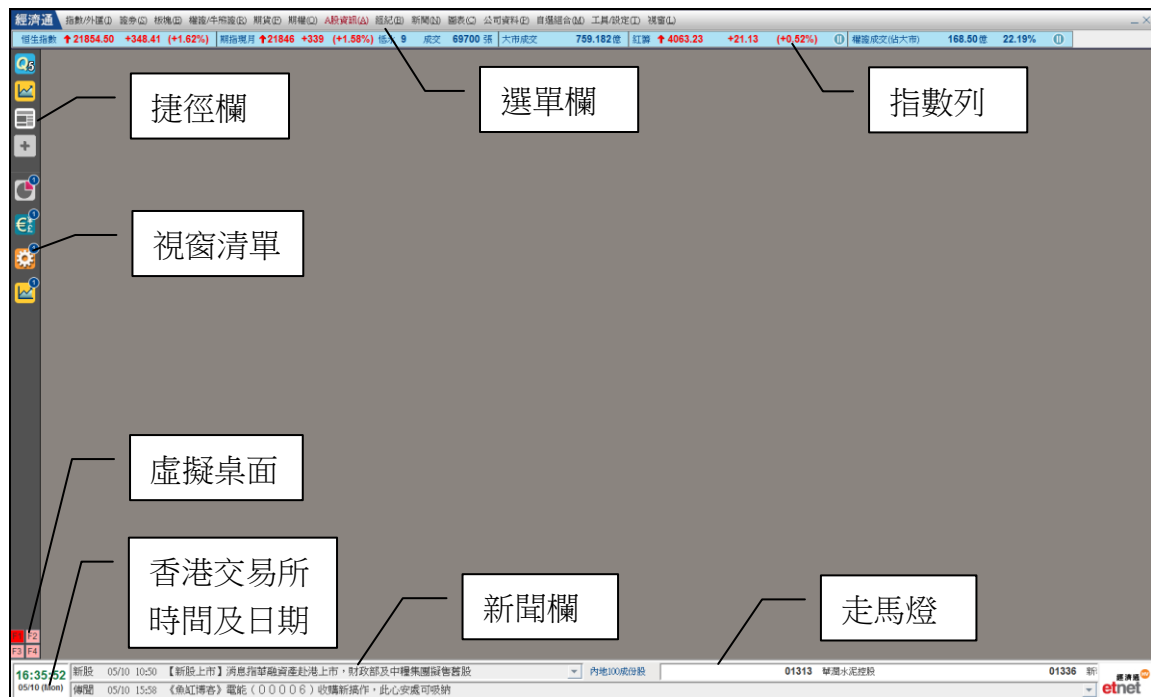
經濟通 指數/外匯(I) 證券(S) 板塊(B) 權證/牛熊證(R) 期貨(F) 期權(O) A股資訊(A) 經紀(B) 新聞(N) 圖表(C) 公司資料(F) 自選組合(M) 工具/設定(T) 視窗(L)

恒生指數 21854.50 +348.41 (+1.62%) 期指現月 21846 +339 (+1.58%) 低水 9 成交 69700 張 大市成交 759.182億 紅籌 4063.23 +21.13 (+0.52%) 權證成交(佔大市) 168.50億 22.19%

捷徑欄

選單欄

指數列

視窗清單

虛擬桌面

香港交易所時間及日期

新聞欄

走馬燈

F1 F2 F3 F4

16:35:52 05/10 (Mon)

新股 05/10 10:50 【新股上市】消息指華融資產赴港上市，財政部及中糧集團擬售舊股

傳聞 05/10 15:58 《魚缸博客》電能（00006）收購新搞作，此心安處可吸納

內地100成份股 01313 華潤水泥控股 01336 新

經濟通 etnet